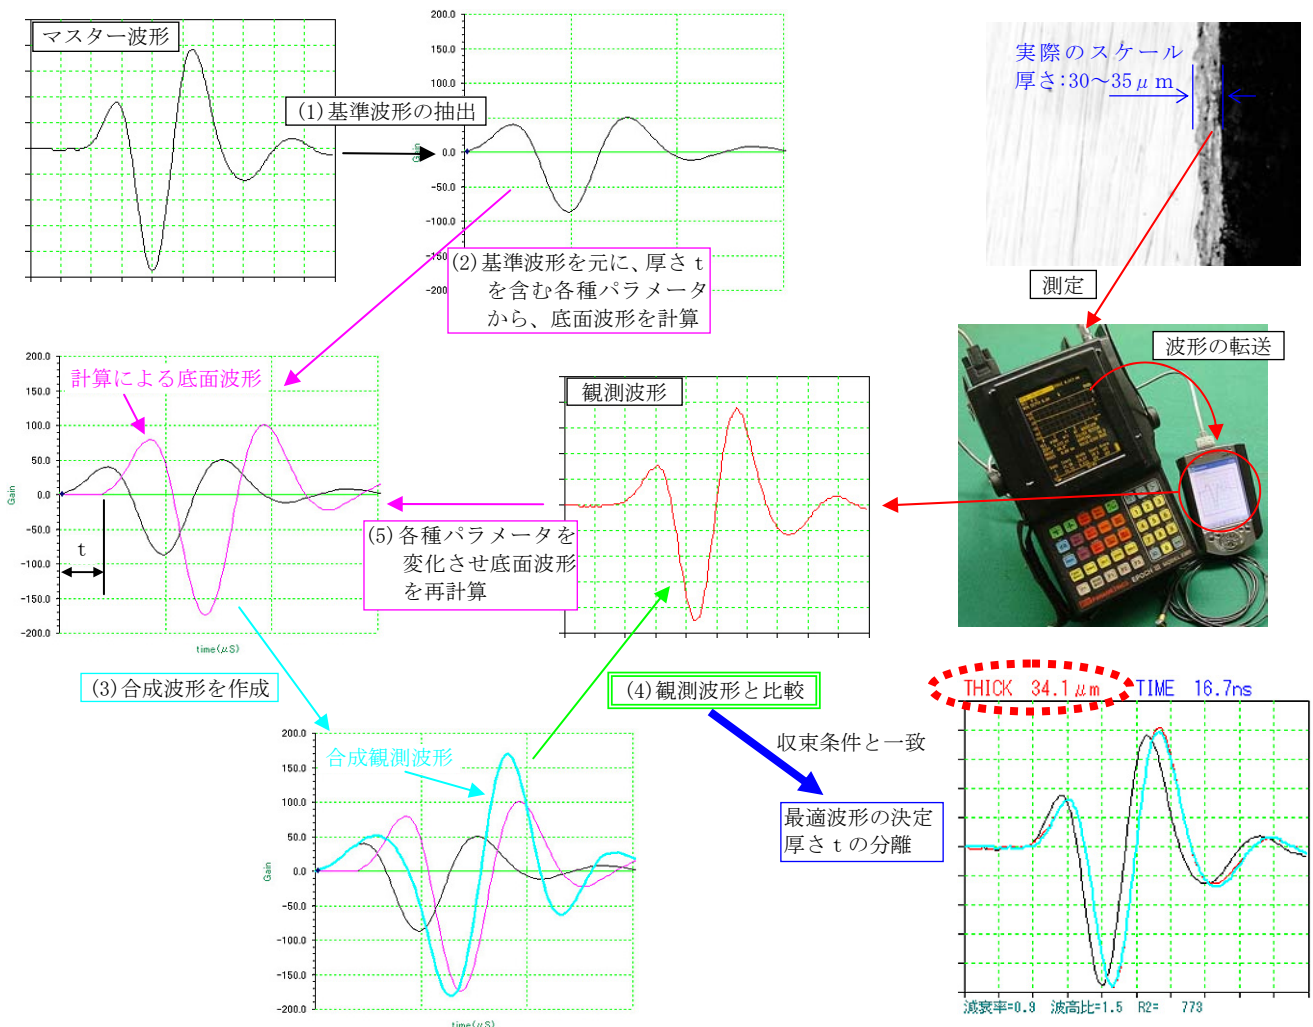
マスター波形

200.0
150.0
100.0
0.0
-50.0
-100.0
-150
-200

(1) 基準波形の抽出

(2) 基準波形を元に、厚さ t を含む各種パラメータから、底面波形を計算

実際のスケール
厚さ:30～35 $\mu$ m

測定

波形の転送

200.0
150.0
100.0
50.0
0.0
-50.0
-100.0
-150.0
-200.0
Gain
time($\mu$S)

計算による底面波形

t

観測波形

(5) 各種パラメータを変化させ底面波形を再計算

(3) 合成波形を作成

(4) 観測波形と比較

THICK 34.1 $\mu$m TIME 16.7ns

収束条件と一致

最適波形の決定
厚さ t の分離

200.0
150.0
100.0
50.0
0.0
-50.0
-100.0
-150.0
-200.0
Gain
time($\mu$S)

合成観測波形

減衰率=0.9 波高比=1.5 R2= 773